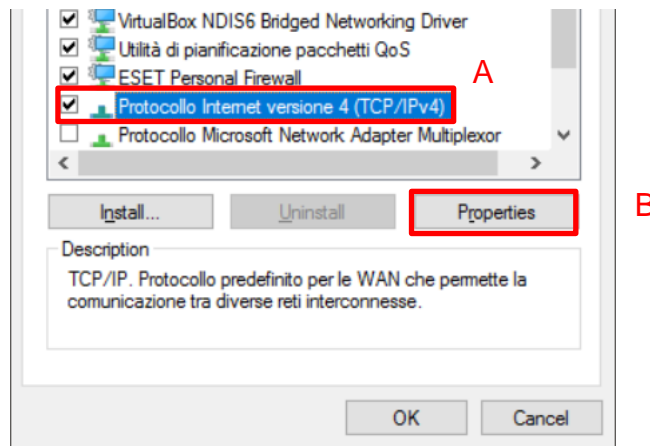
VirtualBox NDIS6 Bridged Networking Driver
Utilità di pianificazione pacchetti QoS
ESET Personal Firewall
A
Protocollo Internet versione 4 (TCP/IPv4)
Protocollo Microsoft Network Adapter Multiplexor

Install...
Uninstall
Properties
B

Description
TCP/IP. Protocollo predefinito per le WAN che permette la comunicazione tra diverse reti interconnesse.

OK
Cancel